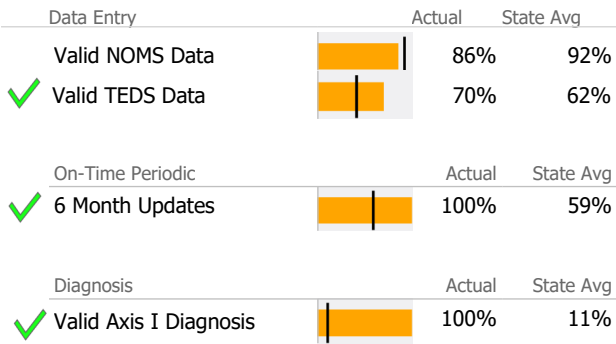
| Data Entry | Actual | State Avg |
|---|---|---|
| Valid NOMS Data | 86% | 92% |
| Valid TEDS Data | 70% | 62% |

| On-Time Periodic | Actual | State Avg |
|---|---|---|
| 6 Month Updates | 100% | 59% |

| Diagnosis | Actual | State Avg |
|---|---|---|
| Valid Axis I Diagnosis | 100% | 11% |